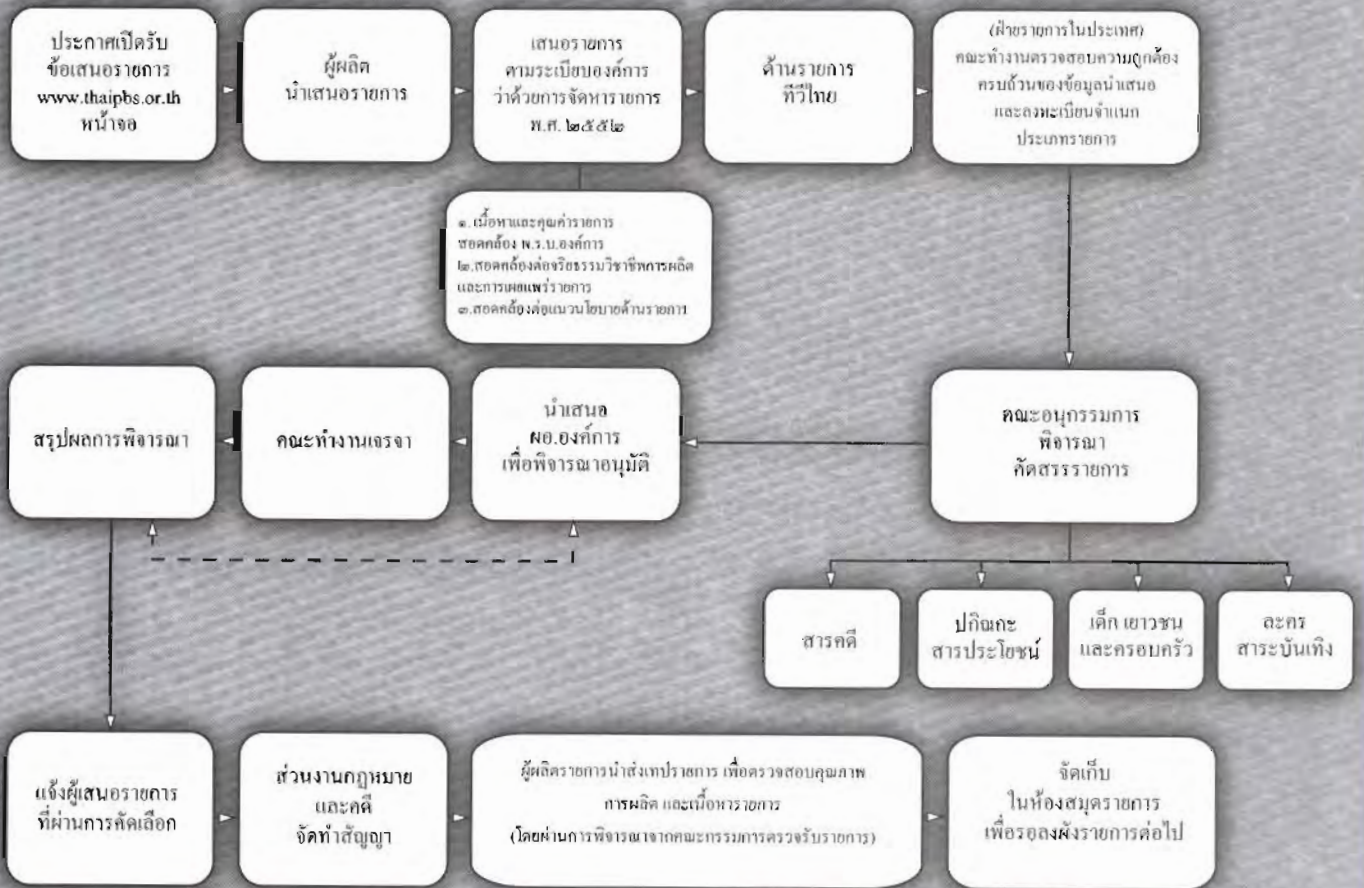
ประกาศเปิดรับ
ข้อเสนอรายการ
www.thaipbs.or.th
หน้าจอ

ผู้ผลิต
นำเสนอรายการ

เสนอรายการ
ตามระเบียบองค์การ
ว่าด้วยการจัดหารายการ
พ.ศ. ๒๕๕๒

ด้านรายการ
ทีวีไทย

(ฝ่ายรายการในประเทศ)
คณะทำงานตรวจสอบความถูกต้อง
ครบถ้วนของข้อมูลนำเสนอ
และลงทะเบียนจำแนก
ประเภทรายการ

๑.เนื้อหาและคุณค่ารายการ
สอดคล้อง พ.ร.บ.องค์การ
๒.สอดคล้องต่อจริยธรรมวิชาชีพการผลิต
และการเผยแพร่รายการ
๓.สอดคล้องต่อแนวนโยบายด้านรายการ

สรุปผลการพิจารณา

คณะทำงานเจรจา

นำเสนอ
ผอ.องค์การ
เพื่อพิจารณาอนุมัติ

คณะอนุกรรมการ
พิจารณา
คัดสรรรายการ

สารคดี

ปกิณกะ
สารประโยชน์

เด็ก เยาวชน
และครอบครัว

ละคร
สาระบันเทิง

แจ้งผู้เสนอรายการ
ที่ผ่านการคัดเลือก

ส่วนงานกฎหมาย
และคดี
จัดทำสัญญา

ผู้ผลิตรายการนำส่งเทปรายการ เพื่อตรวจสอบคุณภาพ
การผลิต และเนื้อหารายการ
(โดยผ่านการพิจารณาจากคณะกรรมการตรวจรับรายการ)

จัดเก็บ
ในห้องสมุดรายการ
เพื่อรอลงผังรายการต่อไป